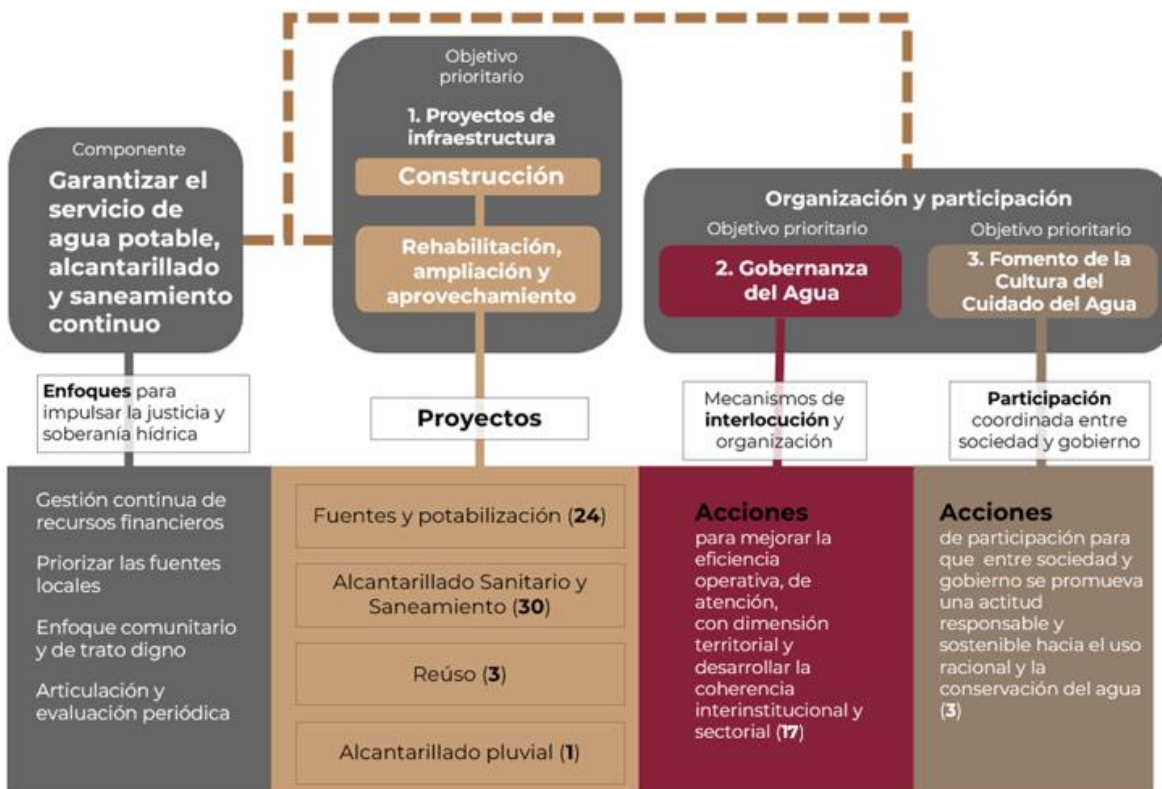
Componente

Garantizar el servicio de agua potable, alcantarillado y saneamiento continuo

Objetivo prioritario

1. Proyectos de infraestructura

Construcción

Rehabilitación, ampliación y aprovechamiento

Organización y participación

Objetivo prioritario

2. Gobernanza del Agua

Objetivo prioritario

3. Fomento de la Cultura del Cuidado del Agua

Enfoques para impulsar la justicia y soberanía hídrica

Proyectos

Mecanismos de interlocución y organización

Participación coordinada entre sociedad y gobierno

Gestión continua de recursos financieros

Priorizar las fuentes locales

Enfoque comunitario y de trato digno

Articulación y evaluación periódica

Fuentes y potabilización (24)

Alcantarillado Sanitario y Saneamiento (30)

Reúso (3)

Alcantarillado pluvial (1)

Acciones

para mejorar la eficiencia operativa, de atención, con dimensión territorial y desarrollar la coherencia interinstitucional y sectorial (17)

Acciones

de participación para que entre sociedad y gobierno se promueva una actitud responsable y sostenible hacia el uso racional y la conservación del agua (3)